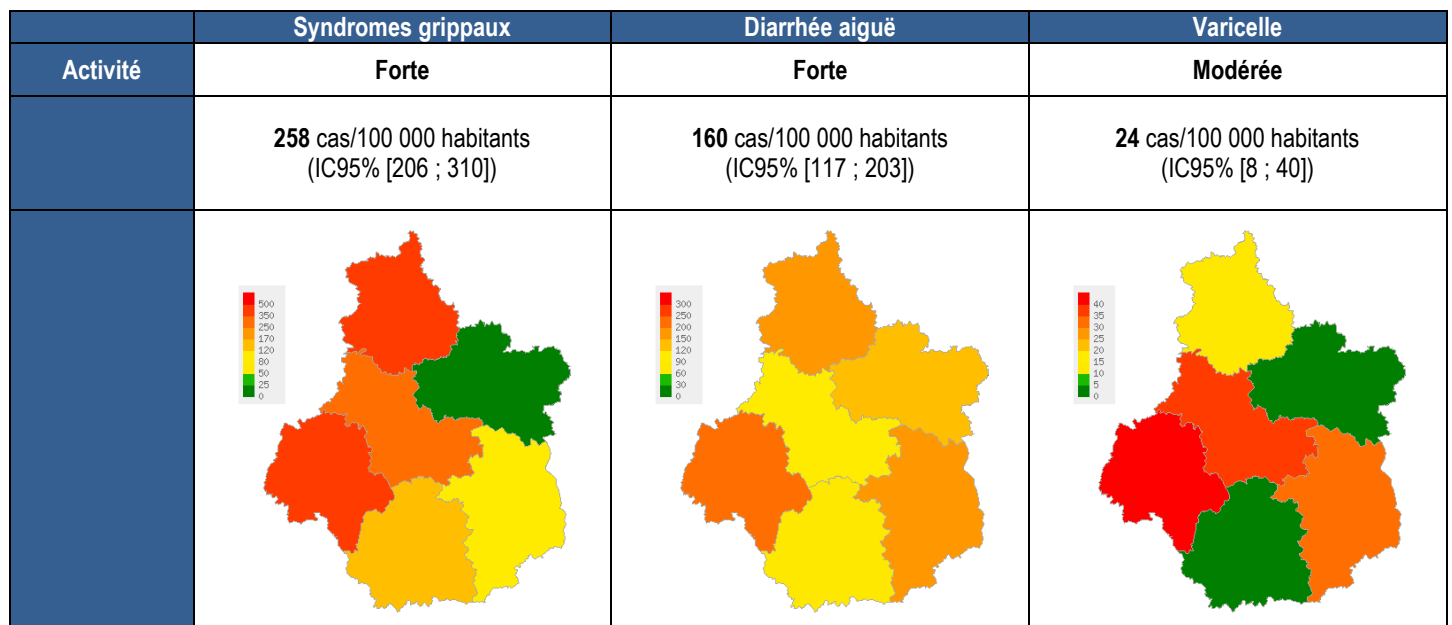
| | Syndromes grippaux | Diarrhée aiguë | Varicelle |
|---|---|---|---|
| Activité | Forte | Forte | Modérée |
| | **258** cas/100 000 habitants (IC95% [206 ; 310]) | **160** cas/100 000 habitants (IC95% [117 ; 203]) | **24** cas/100 000 habitants (IC95% [8 ; 40]) |
| | 500 350 250 170 120 80 50 25 0 | 300 250 200 150 120 90 60 30 0 | 40 35 30 25 20 15 10 5 0 |